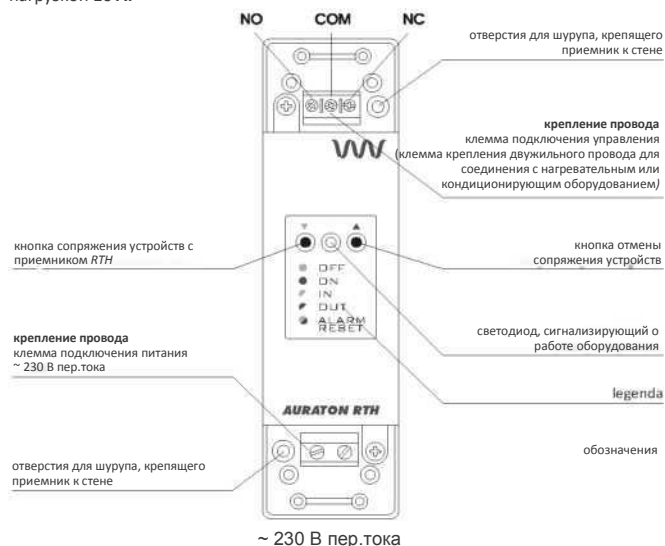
нагрузкой 16 A.

NO COM NC

отверстия для шурупа, крепящего приемник к стене

крепление провода
клемма подключения управления (клемма крепления двужильного провода для соединения с нагревательным или кондиционирующим оборудованием)

кнопка сопряжения устройств с приемником RTH

кнопка отмены сопряжения устройств

OFF
ON
IN
OUT
ALARM RESET

крепление провода
клемма подключения питания
~ 230 В пер.тока

светодиод, сигнализирующий о работе оборудования

legenda

AURATON RTH

обозначения

отверстия для шурупа, крепящего приемник к стене

~ 230 В пер.тока